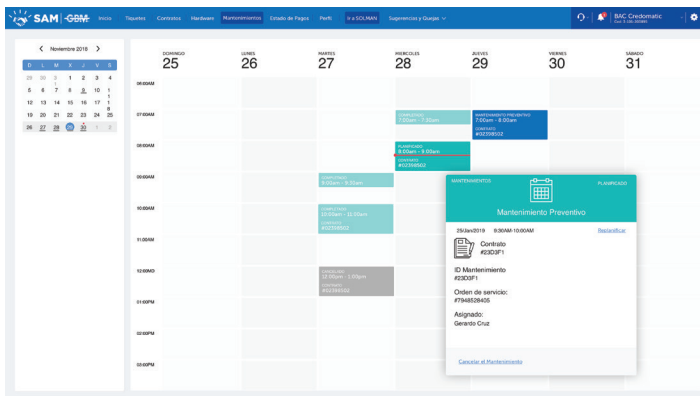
SAM | GBM Inicio Tiquetes Contratos Hardware Mantenimientos Estado de Pagos Perfil Ir a SOLMAN Sugerencias y Quejas

BAC Credomatic

< Noviembre 2019 >

| D | L | M | X | J | V | S |
|---|---|---|---|---|---|---|
| 29 | 30 | 1 | 1 | 2 | 3 | 4 |
| 5 | 6 | 7 | 8 | 9 | 10 | 11 |
| 12 | 13 | 14 | 15 | 16 | 17 | 18 |
| 19 | 20 | 21 | 22 | 23 | 24 | 25 |
| 26 | 27 | 28 | 29 | 30 | 1 | 2 |

DOMINGO 25
LUNES 26
MARTES 27
MIERCOLES 28
JUEVES 29
VIERNES 30
SABADO 31

06:00AM
07:00AM
08:00AM
09:00AM
10:00AM
11:00AM
12:00MD
01:00PM
02:00PM
03:00PM

COMPLETADO
7:00am - 7:30am

MANTENIMIENTO PREVENTIVO
7:00am - 8:00am
CONTRATO
#023985D2

PLANIFICADO
8:00am - 9:00am
CONTRATO
#023985D2

COMPLETADO
9:00am - 9:30am

COMPLETADO
10:00am - 11:00am
CONTRATO
#023985D2

CANCELADO
12:00am - 1:00pm
CONTRATO
#023985D2

MANTENIMIENTOS
PLANIFICADO
Mantenimiento Preventivo
25/Jan/2019 9:30AM-10:00AM
Replanificar
Contrato
#23D3F1
ID Mantenimiento
#23D3F1
Orden de servicio:
#7948528405
Asignado:
Gerardo Cruz
Cancelar el Mantenimiento